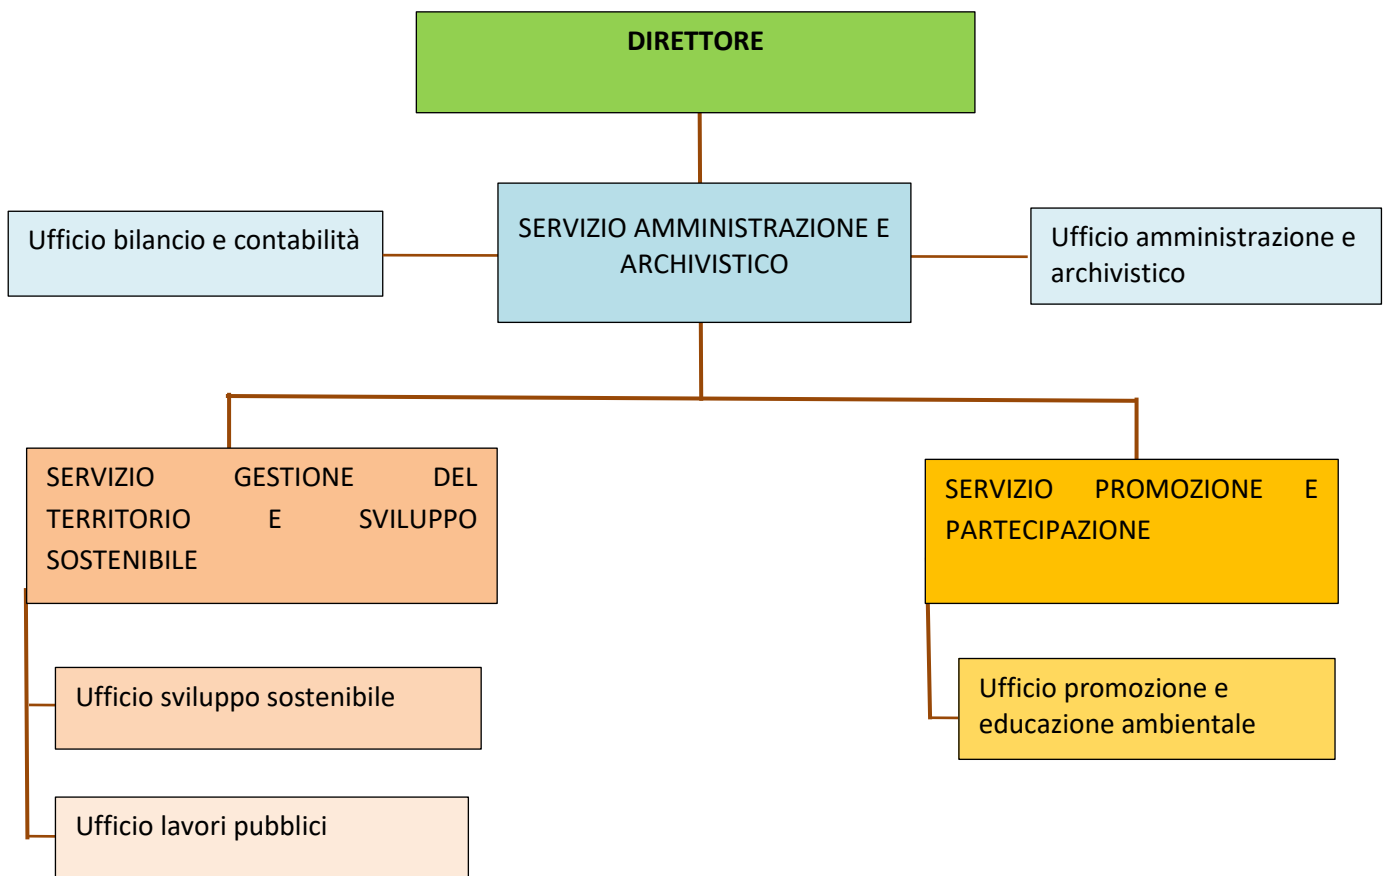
DIRETTORE

Ufficio bilancio e contabilità

SERVIZIO AMMINISTRAZIONE E ARCHIVISTICO

Ufficio amministrazione e archivistico

SERVIZIO GESTIONE DEL TERRITORIO E SVILUPPO SOSTENIBILE

SERVIZIO PROMOZIONE E PARTECIPAZIONE

Ufficio sviluppo sostenibile

Ufficio promozione e educazione ambientale

Ufficio lavori pubblici